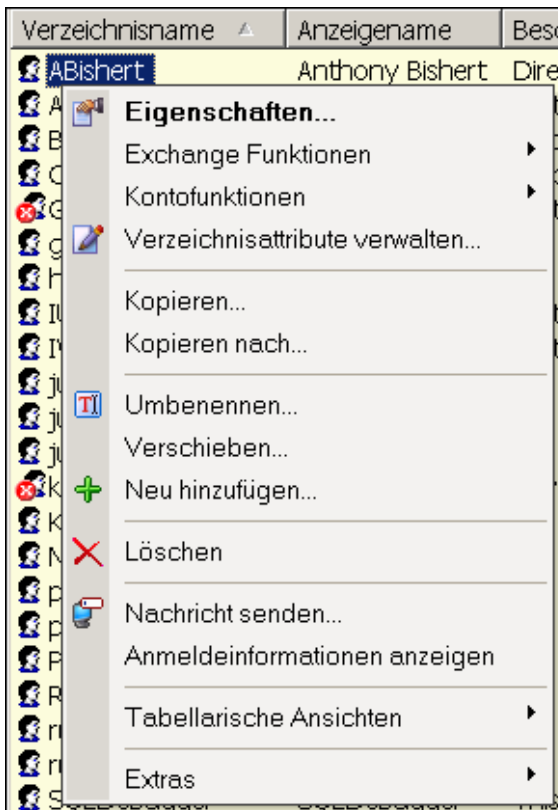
| Verzeichnisname | Anzeigename | Besc |
|---|---|---|
| ABishert | Anthony Bishert | Dire |

Eigenschaften...
Exchange Funktionen
Kontofunktionen
Verzeichnisattribute verwalten...

Kopieren...
Kopieren nach...

Umbenennen...
Verschieben...
Neu hinzufügen...

Löschen

Nachricht senden...
Anmeldeinformationen anzeigen

Tabellarische Ansichten

Extras